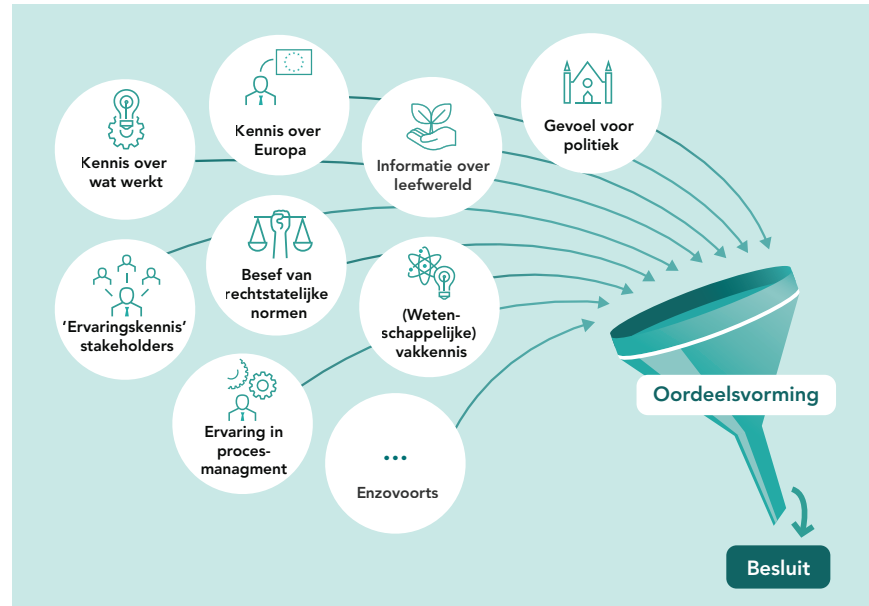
Kennis over wat werkt

Kennis over Europa

Informatie over leefwereld

Gevoel voor politiek

'Ervaringskennis' stakeholders

Besef van rechtstatelijke normen

(Weten-schappelijke) vakkennis

Ervaring in proces-managment

...

Enzovoorts

Oordeelsvorming

Besluit